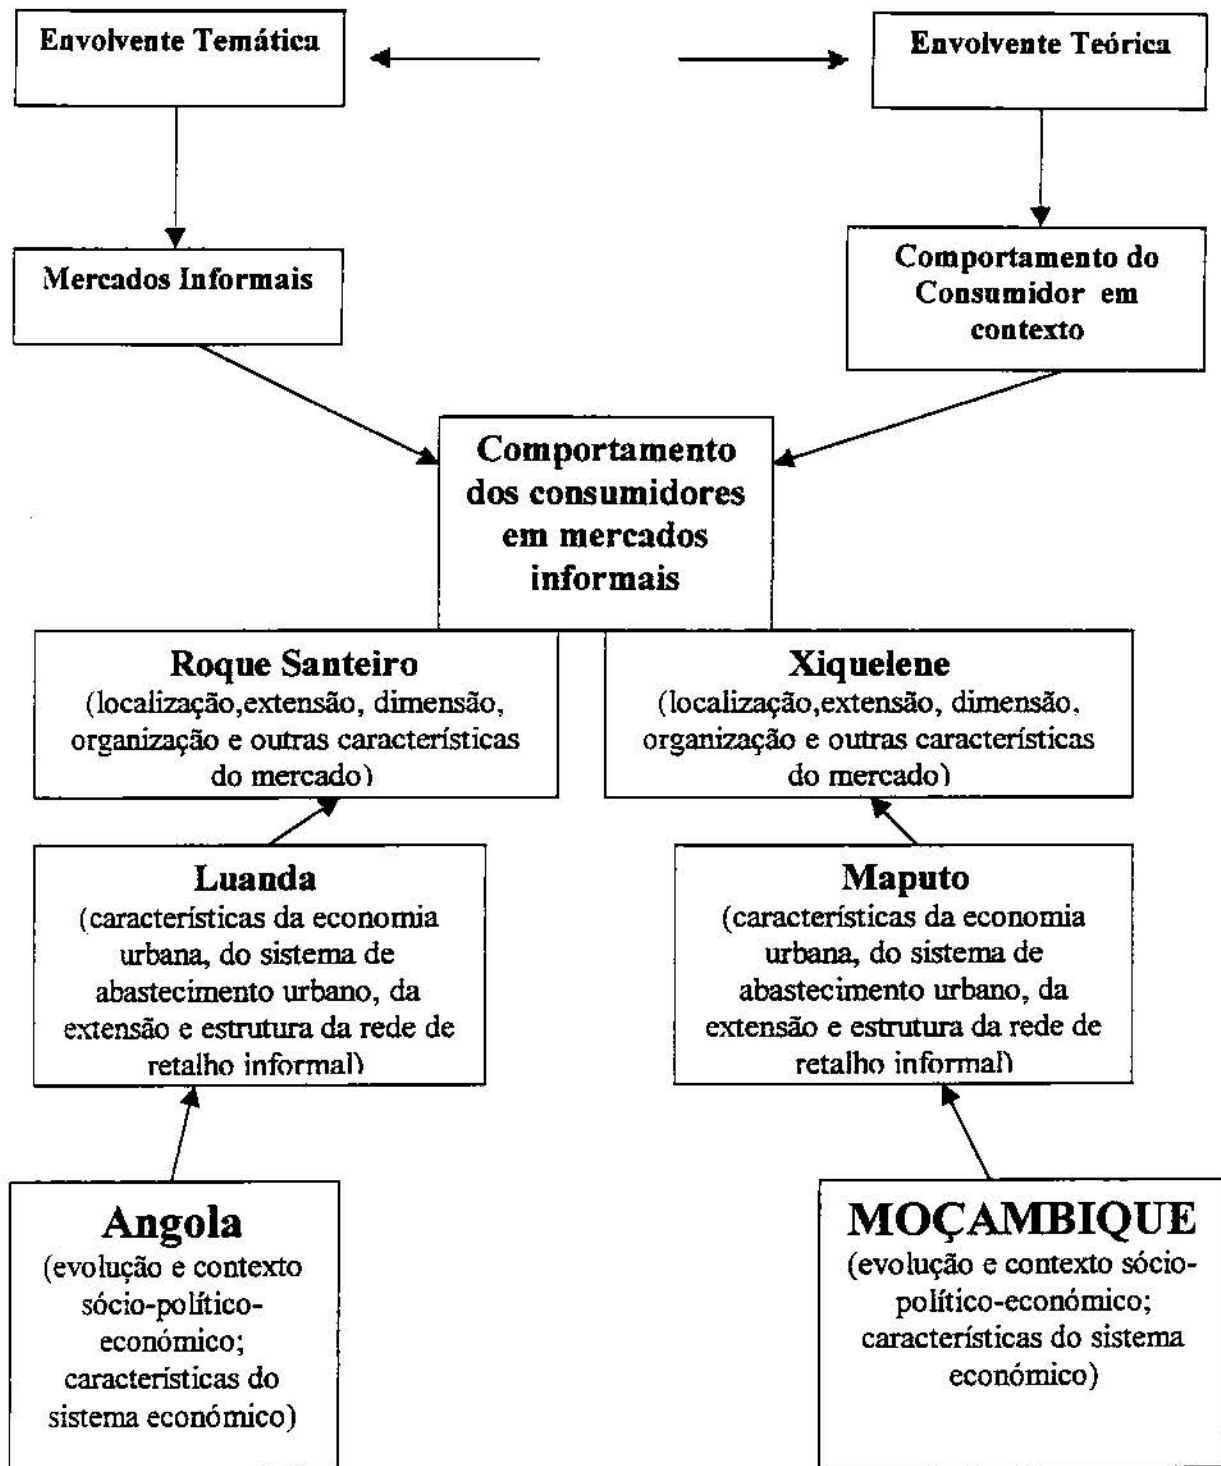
Envolvente Temática

Envolvente Teórica

Mercados Informais

Comportamento do Consumidor em contexto

Comportamento dos consumidores em mercados informais

Roque Santeiro
(localização,extensão, dimensão, organização e outras características do mercado)

Xiquelene
(localização,extensão, dimensão, organização e outras características do mercado)

Luanda
(características da economia urbana, do sistema de abastecimento urbano, da extensão e estrutura da rede de retalho informal)

Maputo
(características da economia urbana, do sistema de abastecimento urbano, da extensão e estrutura da rede de retalho informal)

Angola
(evolução e contexto sócio-político-económico; características do sistema económico)

MOÇAMBIQUE
(evolução e contexto sócio-político-económico; características do sistema económico)